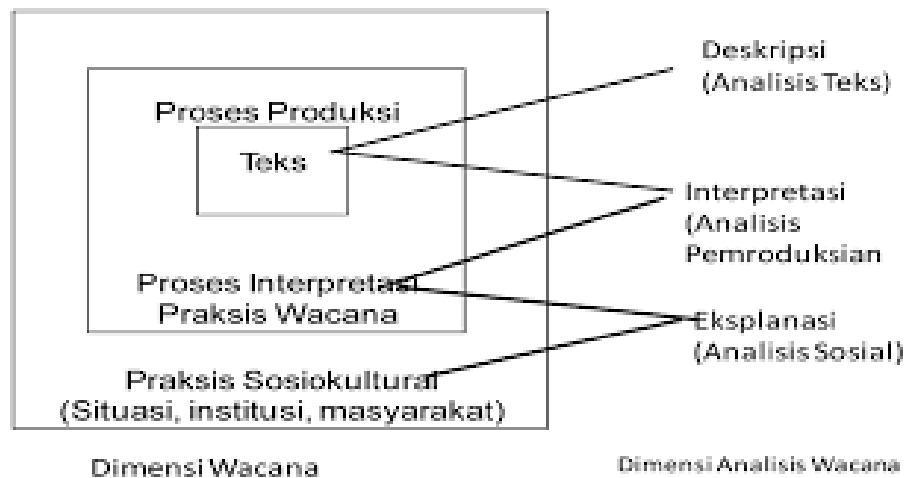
Proses Produksi

Teks

Proses Interpretasi

Praksis Wacana

Praksis Sosiokultural

(Situasi, institusi, masyarakat)

Deskripsi

(Analisis Teks)

Interpretasi

(Analisis Pemroduksian

Eksplanasi

(Analisis Sosial)

Dimensi Wacana

Dimensi Analisis Wacana